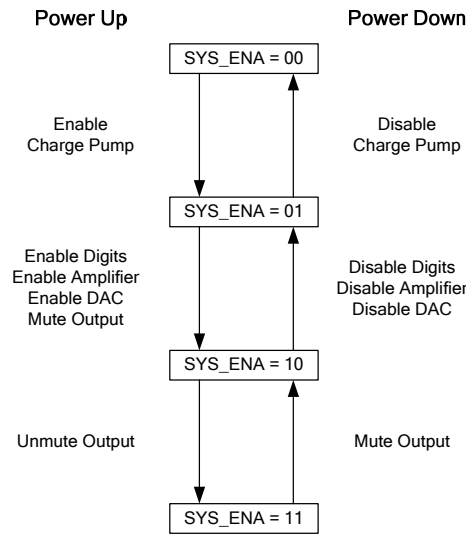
Power Up

Power Down

SYS_ENA = 00

Enable Charge Pump

Disable Charge Pump

SYS_ENA = 01

Enable Digits
Enable Amplifier
Enable DAC
Mute Output

Disable Digits
Disable Amplifier
Disable DAC

SYS_ENA = 10

Unmute Output

Mute Output

SYS_ENA = 11